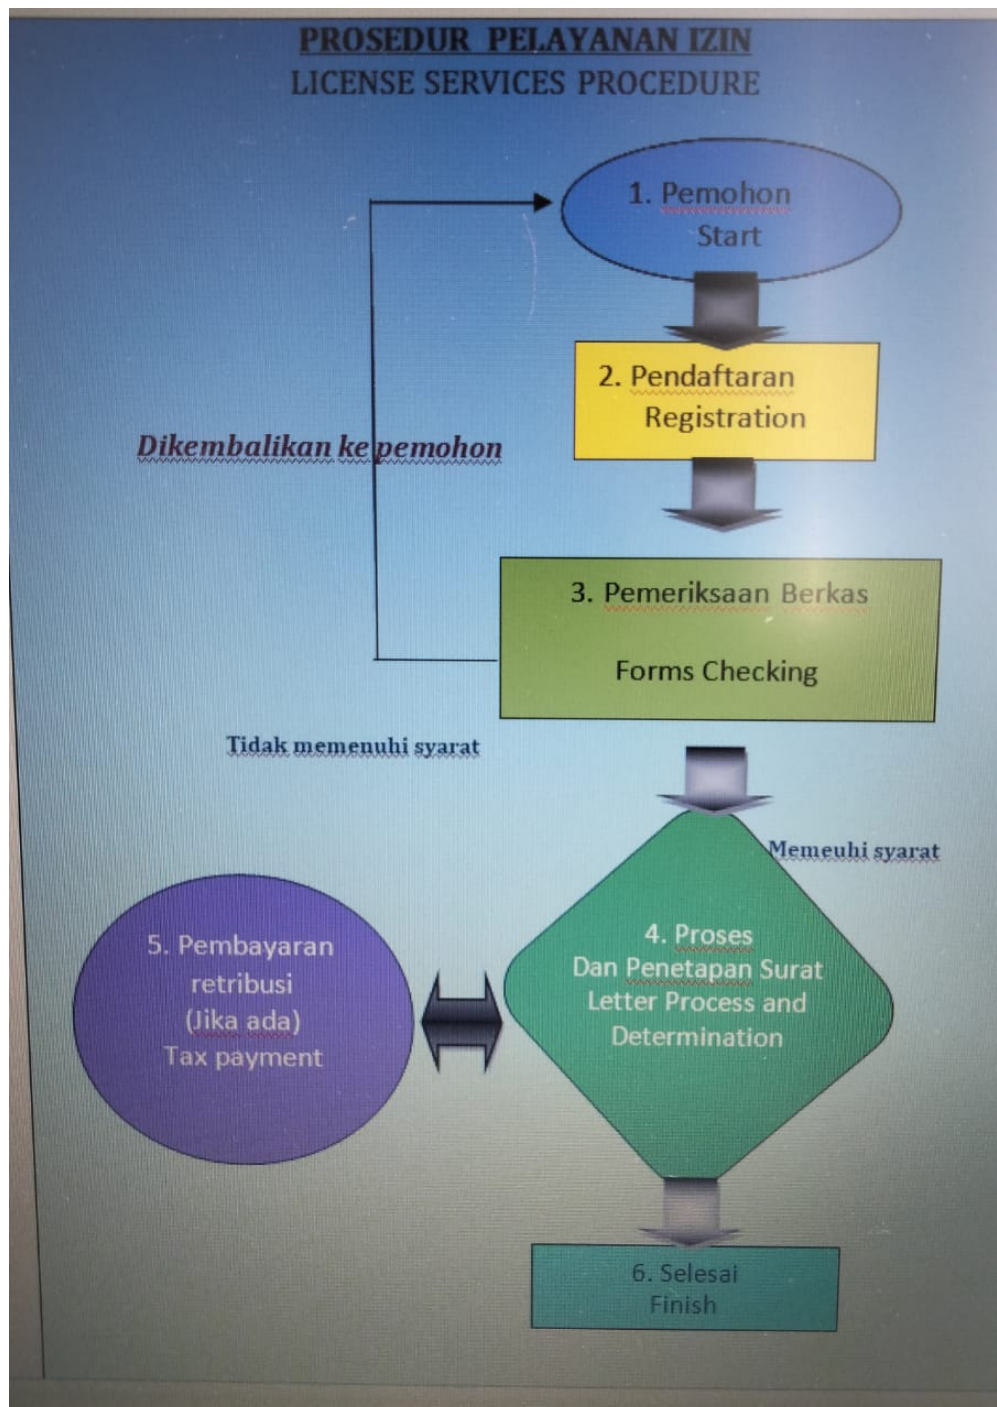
PROSEDUR PELAYANAN IZIN
LICENSE SERVICES PROCEDURE

1. Pemohon
Start

2. Pendaftaran
Registration

Dikembalikan ke pemohon

3. Pemeriksaan Berkas

Forms Checking

Tidak memenuhi syarat

Memeuhi syarat

5. Pembayaran retribusi (Jika ada) Tax payment

4. Proses Dan Penetapan Surat Letter Process and Determination

6. Selesai
Finish